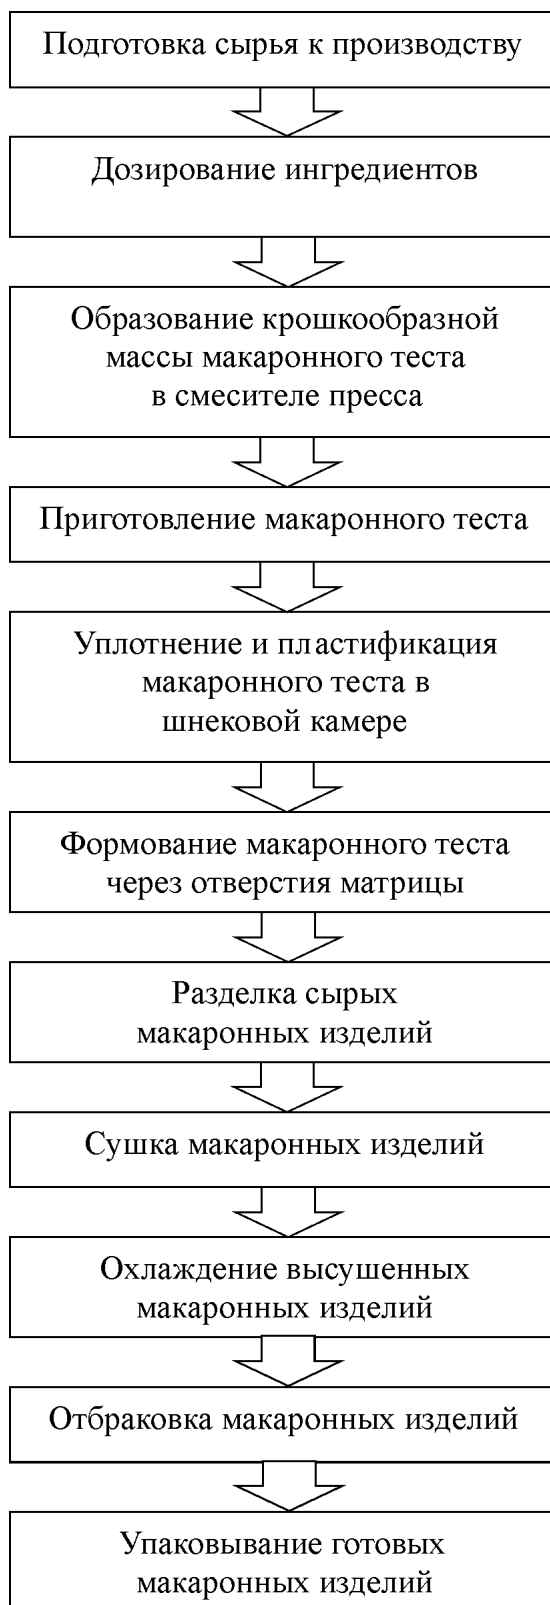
Подготовка сырья к производству

Дозирование ингредиентов

Образование крошкообразной массы макаронного теста в смесителе пресса

Приготовление макаронного теста

Уплотнение и пластификация макаронного теста в шнековой камере

Формование макаронного теста через отверстия матрицы

Разделка сырых макаронных изделий

Сушка макаронных изделий

Охлаждение высушенных макаронных изделий

Отбраковка макаронных изделий

Упаковывание готовых макаронных изделий